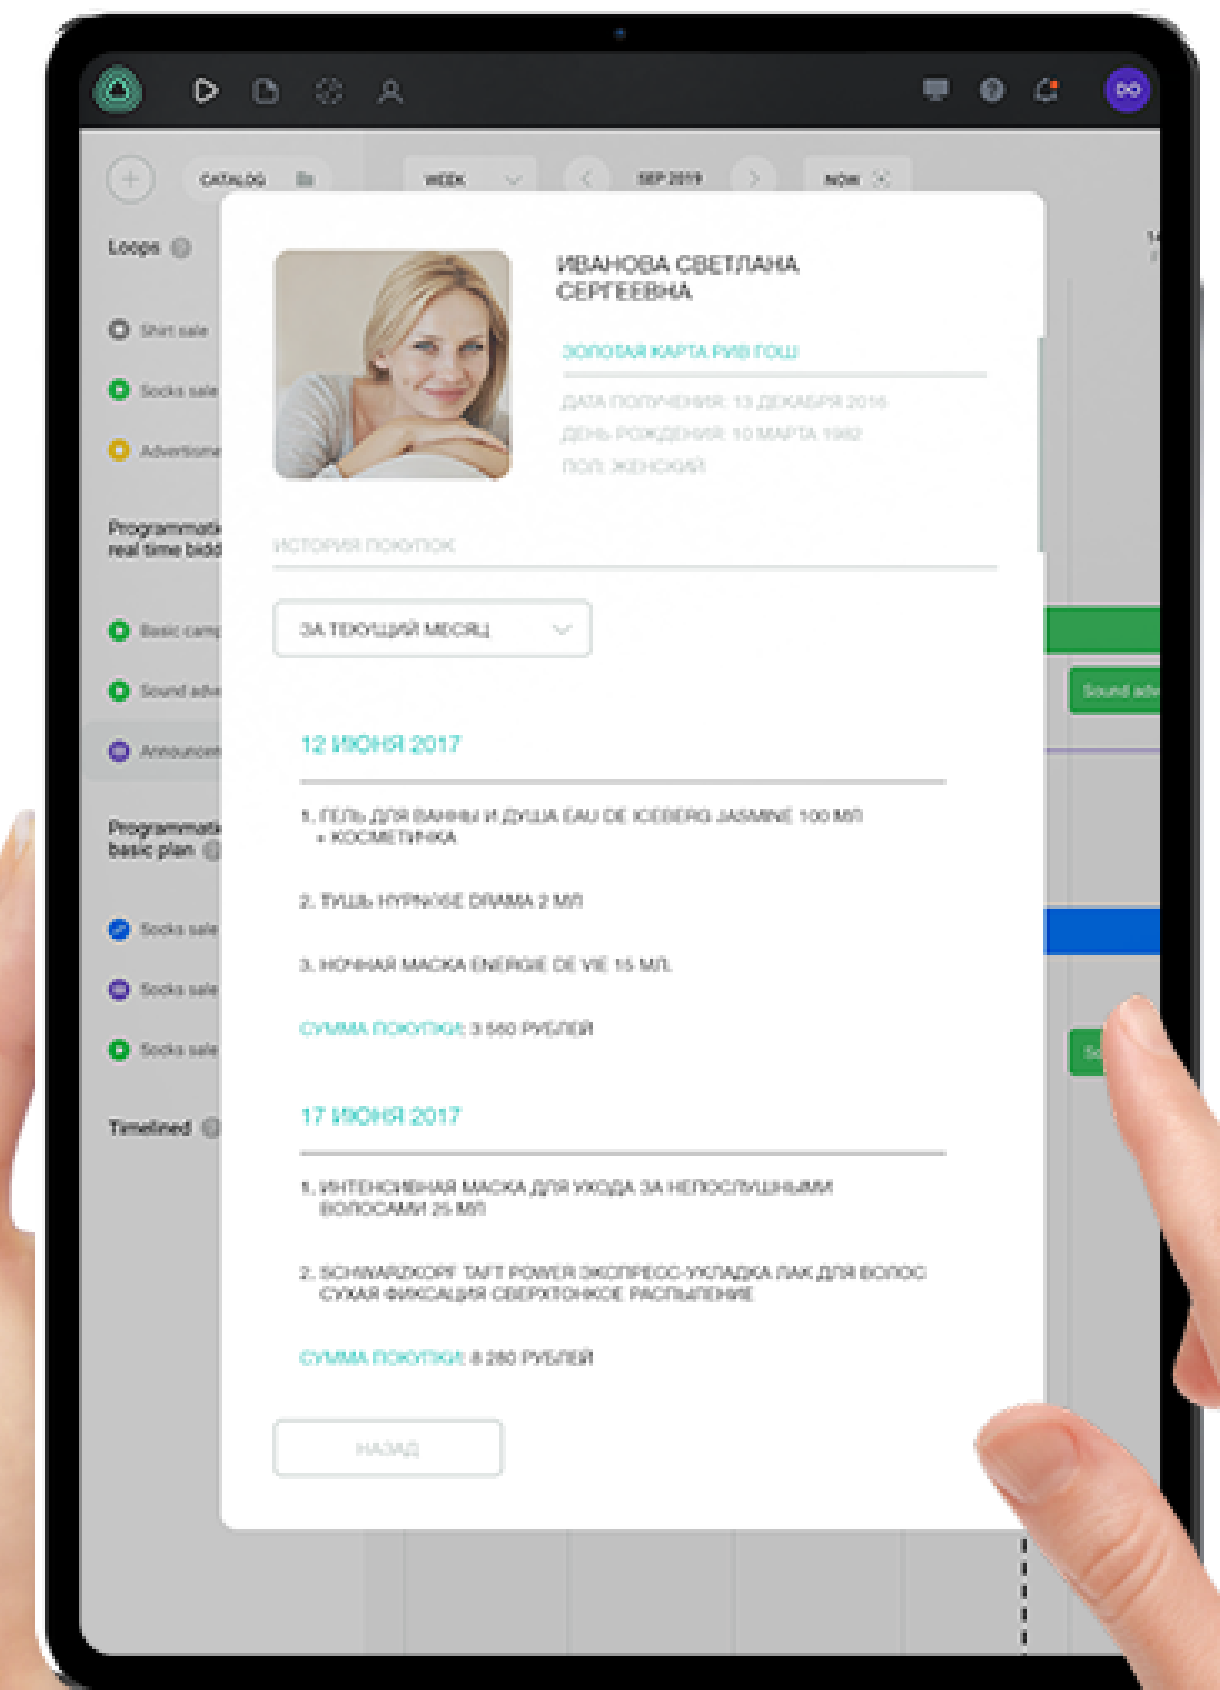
CATALOG

WEEK

SEP 2019

NOW

Loops

Shirt sale

Socks sale

Advertisme

Programmatic real time bidd

Basic camp

Sound adv

Announcem

Programmatic basic plan

Socks sale

Socks sale

Socks sale

Timelined

Sound adv

ИВАНОВА СВЕТЛАНА СЕРГЕЕВНА

ЗОЛОТАЯ КАРТА РИВ ГОШ

ДАТА ПОЛУЧЕНИЯ: 13 ДЕКАБРЯ 2016

ДЕНЬ РОЖДЕНИЯ: 10 МАРТА 1982

ПОЛ: ЖЕНСКИЙ

ИСТОРИЯ ПОКУПОК

ЗА ТЕКУЩИЙ МЕСЯЦ

12 ИЮНЯ 2017

1. ГЕЛЬ ДЛЯ ВАННЫ И ДУША EAU DE ICEBERG JASMINE 100 МЛ + КОСМЕТИЧКА

2. ТУШЬ HYPNOSE DRAMA 2 МЛ

3. НОЧНАЯ МАСКА ENERGIE DE VIE 15 МЛ.

СУММА ПОКУПКИ: 3 560 РУБЛЕЙ

17 ИЮНЯ 2017

1. ИНТЕНСИВНАЯ МАСКА ДЛЯ УХОДА ЗА НЕПОСЛУШНЫМИ ВОЛОСАМИ 25 МЛ

2. SCHWARZKOPF TAFT POWER ЭКСПРЕСС-УКЛАДКА ЛАК ДЛЯ ВОЛОС СУХАЯ ФИКСАЦИЯ СВЕРХТОНКОЕ РАСПЫЛЕНИЕ

СУММА ПОКУПКИ: 8 280 РУБЛЕЙ

НАЗАД